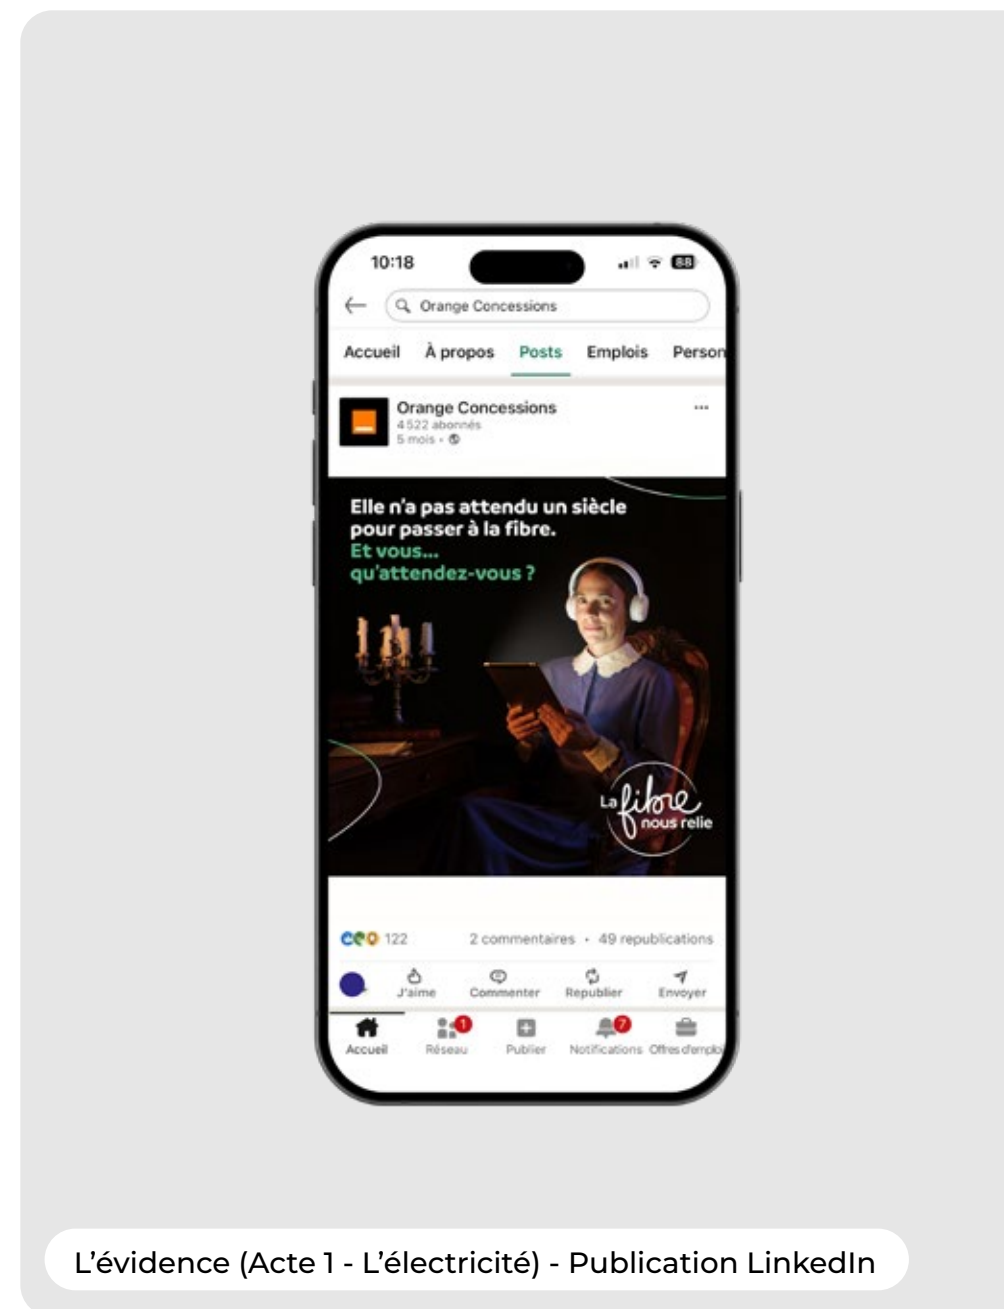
10:18

88

Orange Concessions

Accueil À propos Posts Emplois Person

Orange Concessions
4 522 abonnés
5 mois •

...

Elle n'a pas attendu un siècle pour passer à la fibre.
Et vous... qu'attendez-vous ?

La fibre nous relie

122 2 commentaires • 49 republications

J'aime Commenter Republier Envoyer

Accueil 1 Réseau Publier 7 Notifications Offres d'emploi

L'évidence (Acte 1 - L'électricité) - Publication LinkedIn